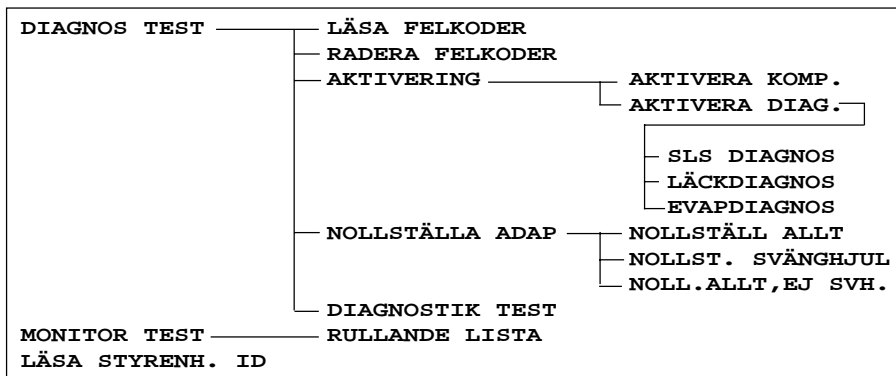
DIAGNOS TEST
LÄSA FELKODER
RADERA FELKODER
AKTIVERING
AKTIVERA KOMP.
AKTIVERA DIAG.
SLS DIAGNOS
LÄCKDIAGNOS
EVAPDIAGNOS
NOLLSTÄLLA ADAP
NOLLSTÄLL ALLT
NOLLST. SVÄNGHJUL
NOLL.ALLT,EJ SVH.
DIAGNOSTIK TEST
MONITOR TEST
RULLANDE LISTA
LÄSA STYRENH. ID